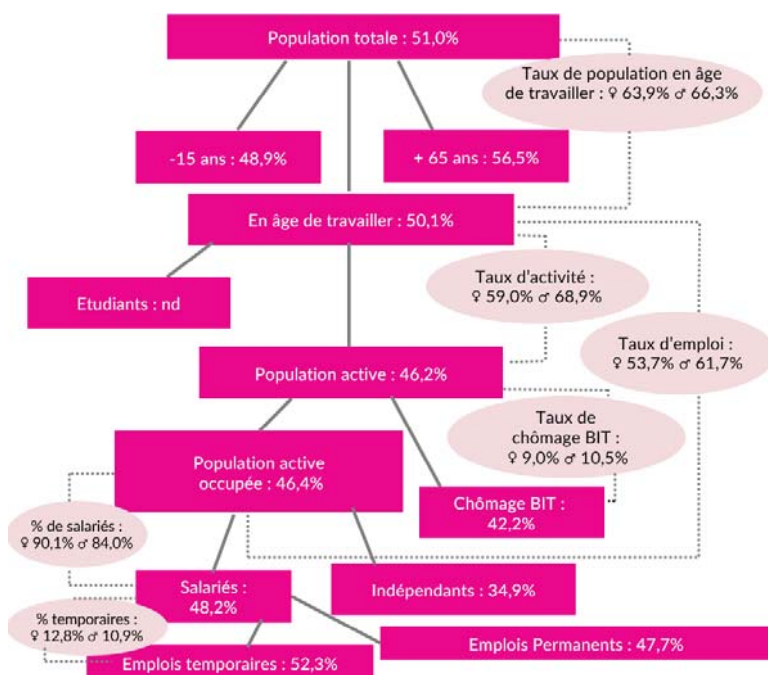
Population totale : 51,0%

Taux de population en âge de travailler : ♀ 63,9% ♂ 66,3%

-15 ans : 48,9%

+ 65 ans : 56,5%

En âge de travailler : 50,1%

Etudiants : nd

Taux d'activité : ♀ 59,0% ♂ 68,9%

Taux d'emploi : ♀ 53,7% ♂ 61,7%

Population active : 46,2%

Taux de chômage BIT : ♀ 9,0% ♂ 10,5%

Population active occupée : 46,4%

Chômage BIT : 42,2%

% de salariés : ♀ 90,1% ♂ 84,0%

Salariés : 48,2%

Indépendants : 34,9%

% temporaires : ♀ 12,8% ♂ 10,9%

Emplois Permanents : 47,7%

Emplois temporaires : 52,3%